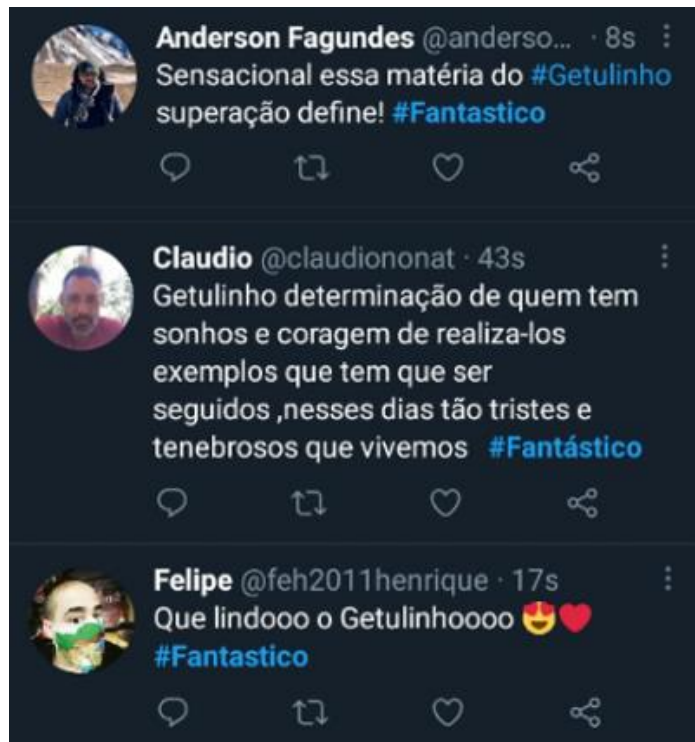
Anderson Fagundes @anderso... · 8s
Sensacional essa matéria do #Getulinho superação define! #Fantastico

Claudio @claudiononat · 43s
Getulinho determinação de quem tem sonhos e coragem de realiza-los exemplos que tem que ser seguidos ,nesses dias tão tristes e tenebrosos que vivemos #Fantástico

Felipe @feh2011henrique · 17s
Que lindooo o Getulinhoooo 😍❤️
#Fantastico